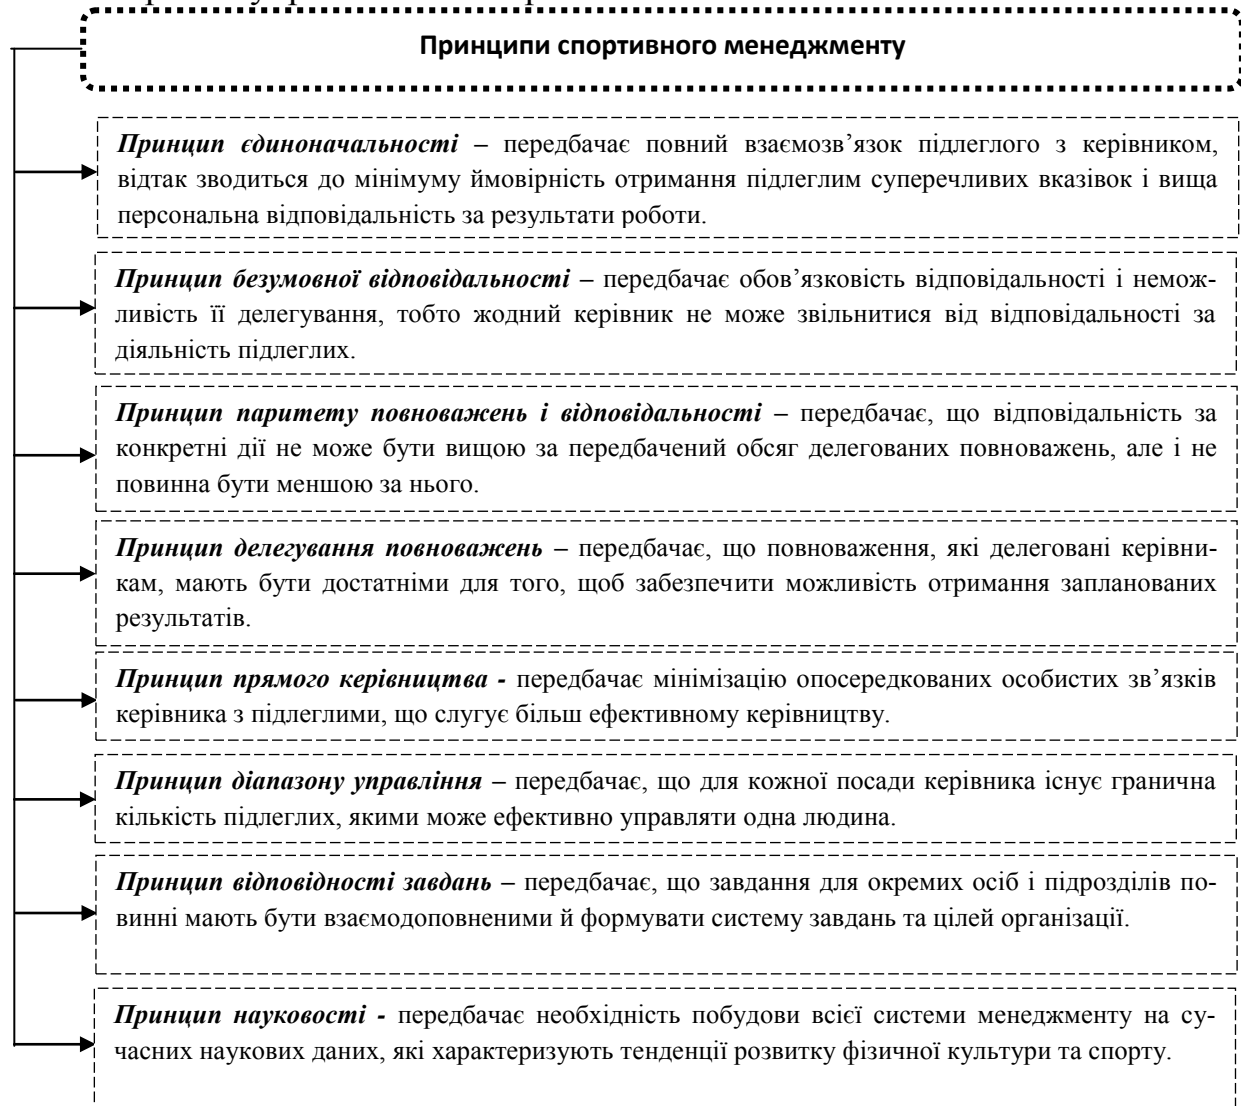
Принципи спортивного менеджменту

*Принцип єдиноначальності* – передбачає повний взаємозв’язок підлеглого з керівником, відтак зводиться до мінімуму ймовірність отримання підлеглим суперечливих вказівок і вища персональна відповідальність за результати роботи.

*Принцип безумовної відповідальності* – передбачає обов’язковість відповідальності і неможливість її делегування, тобто жодний керівник не може звільнитися від відповідальності за діяльність підлеглих.

*Принцип паритету повноважень і відповідальності* – передбачає, що відповідальність за конкретні дії не може бути вищою за передбачений обсяг делегованих повноважень, але і не повинна бути меншою за нього.

*Принцип делегування повноважень* – передбачає, що повноваження, які делеговані керівникам, мають бути достатніми для того, щоб забезпечити можливість отримання запланованих результатів.

*Принцип прямого керівництва* - передбачає мінімізацію опосередкованих особистих зв’язків керівника з підлеглими, що слугує більш ефективному керівництву.

*Принцип діапазону управління* – передбачає, що для кожної посади керівника існує гранична кількість підлеглих, якими може ефективно управляти одна людина.

*Принцип відповідності завдань* – передбачає, що завдання для окремих осіб і підрозділів повинні мають бути взаємодоповненими й формувати систему завдань та цілей організації.

*Принцип науковості* - передбачає необхідність побудови всієї системи менеджменту на сучасних наукових даних, які характеризують тенденції розвитку фізичної культури та спорту.